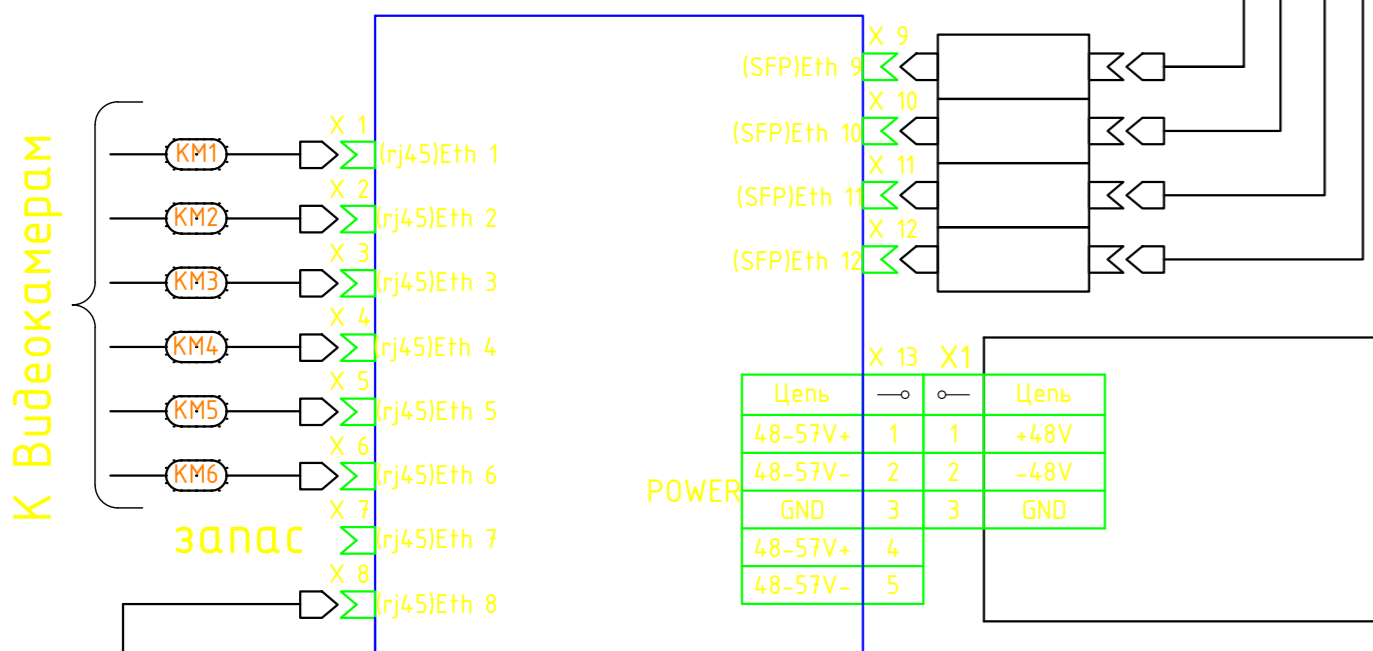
К Видеокамерам

KM1
KM2
KM3
KM4
KM5
KM6

запас

X 1 (rj45)Eth 1
X 2 (rj45)Eth 2
X 3 (rj45)Eth 3
X 4 (rj45)Eth 4
X 5 (rj45)Eth 5
X 6 (rj45)Eth 6
X 7 (rj45)Eth 7
X 8 (rj45)Eth 8

X 9 (SFP)Eth 9
X 10 (SFP)Eth 10
X 11 (SFP)Eth 11
X 12 (SFP)Eth 12

POWER

X 13

| Цепь | —○ |
|---|---|
| 48-57V+ | 1 |
| 48-57V- | 2 |
| GND | 3 |
| 48-57V+ | 4 |
| 48-57V- | 5 |

X1

| ○— | Цепь |
|---|---|
| 1 | +48V |
| 2 | -48V |
| 3 | GND |